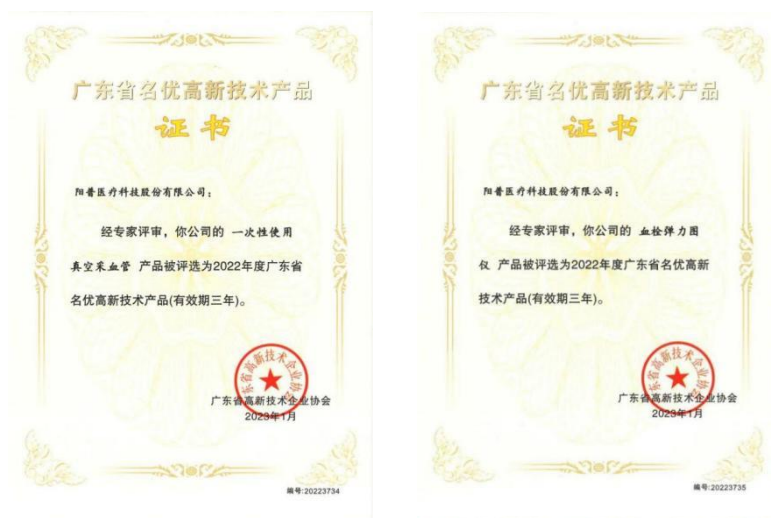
广东省名优高新技术产品

证书

阳普医疗科技股份有限公司：

经专家评审，你公司的 一次性使用真空采血管 产品被评选为2022年度广东省名优高新技术产品(有效期三年)。

广东省高新技术企业协会

广东省高新技术企业协会
2023年1月

编号：20223734

广东省名优高新技术产品

证书

阳普医疗科技股份有限公司：

经专家评审，你公司的 血栓弹力图仪 产品被评选为2022年度广东省名优高新技术产品(有效期三年)。

广东省高新技术企业协会

广东省高新技术企业协会
2023年1月

编号：20223735